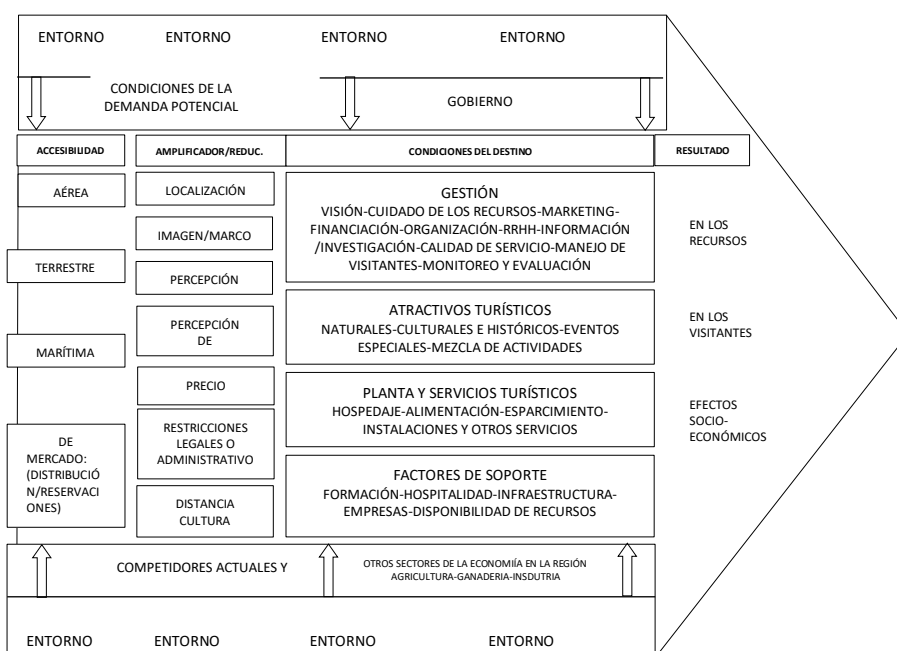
ENTORNO ENTORNO ENTORNO ENTORNO

CONDICIONES DE LA DEMANDA POTENCIAL

GOBIERNO

| ACCESIBILIDAD | AMPLIFICADOR/REDUC. | CONDICIONES DEL DESTINO | RESULTADO |
|---|---|---|---|
| AÉREA | LOCALIZACIÓN | GESTIÓN<br>VISIÓN-CUIDADO DE LOS RECURSOS-MARKETING-FINANCIACIÓN-ORGANIZACIÓN-RRHH-INFORMACIÓN/INVESTIGACIÓN-CALIDAD DE SERVICIO-MANEJO DE VISITANTES-MONITOREO Y EVALUACIÓN | EN LOS RECURSOS |
| TERRESTRE | IMAGEN/MARCO | | |
| | PERCEPCIÓN | | |
| MARÍTIMA | PERCEPCIÓN DE | ATRACTIVOS TURÍSTICOS<br>NATURALES-CULTURALES E HISTÓRICOS-EVENTOS ESPECIALES-MEZCLA DE ACTIVIDADES | EN LOS VISITANTES |
| | PRECIO | PLANTA Y SERVICIOS TURÍSTICOS<br>HOSPEDAJE-ALIMENTACIÓN-ESPARCIMIENTO-INSTALACIONES Y OTROS SERVICIOS | EFECTOS SOCIO-ECONÓMICOS |
| DE MERCADO: (DISTRIBUCIÓN/RESERVACIONES) | RESTRICCIONES LEGALES O ADMINISTRATIVO | | |
| | DISTANCIA CULTURA | FACTORES DE SOPORTE<br>FORMACIÓN-HOSPITALIDAD-INFRAESTRUCTURA-EMPRESAS-DISPONIBILIDAD DE RECURSOS | |

COMPETIDORES ACTUALES Y

OTROS SECTORES DE LA ECONOMÍA EN LA REGIÓN AGRICULTURA-GANADERIA-INSDUTRIA

ENTORNO ENTORNO ENTORNO ENTORNO